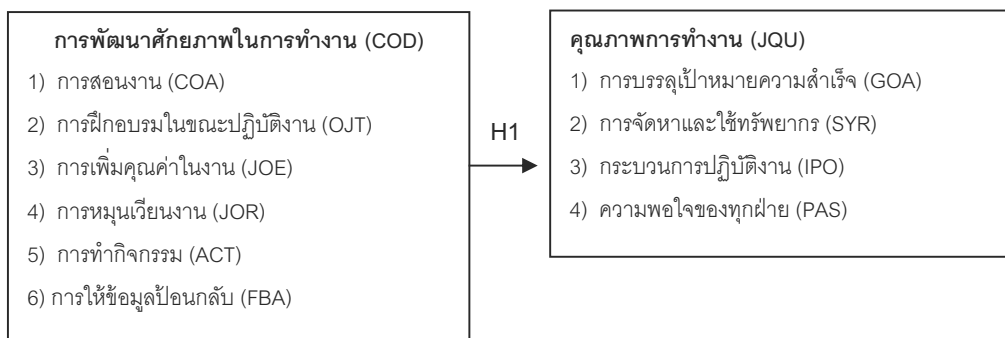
การพัฒนาศักยภาพในการทำงาน (COD)

1) การสอนงาน (COA)

2) การฝึกอบรมในขณะปฏิบัติงาน (OJT)

3) การเพิ่มคุณค่าในงาน (JOE)

4) การหมุนเวียนงาน (JOR)

5) การทำกิจกรรม (ACT)

6) การให้ข้อมูลป้อนกลับ (FBA)

H1

คุณภาพการทำงาน (JQU)

1) การบรรลุเป้าหมายความสำเร็จ (GOA)

2) การจัดหาและใช้ทรัพยากร (SYR)

3) กระบวนการปฏิบัติงาน (IPO)

4) ความพอใจของทุกฝ่าย (PAS)